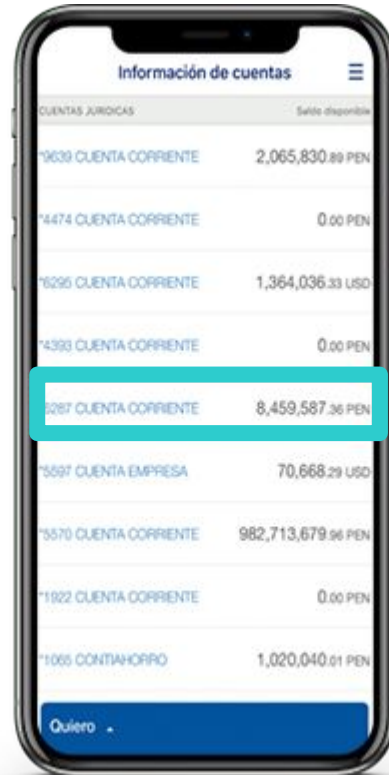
Información de cuentas

CUENTAS JURIDICAS | Saldo disponible

*9639 CUENTA CORRIENTE 2,065,830.89 PEN

*4474 CUENTA CORRIENTE 0.00 PEN

*6295 CUENTA CORRIENTE 1,364,036.33 USD

*4393 CUENTA CORRIENTE 0.00 PEN

*5287 CUENTA CORRIENTE 8,459,587.36 PEN

*5597 CUENTA EMPRESA 70,668.29 USD

*5570 CUENTA CORRIENTE 982,713,679.96 PEN

*1922 CUENTA CORRIENTE 0.00 PEN

*1065 CONTIAHORRO 1,020,040.01 PEN

Quiero